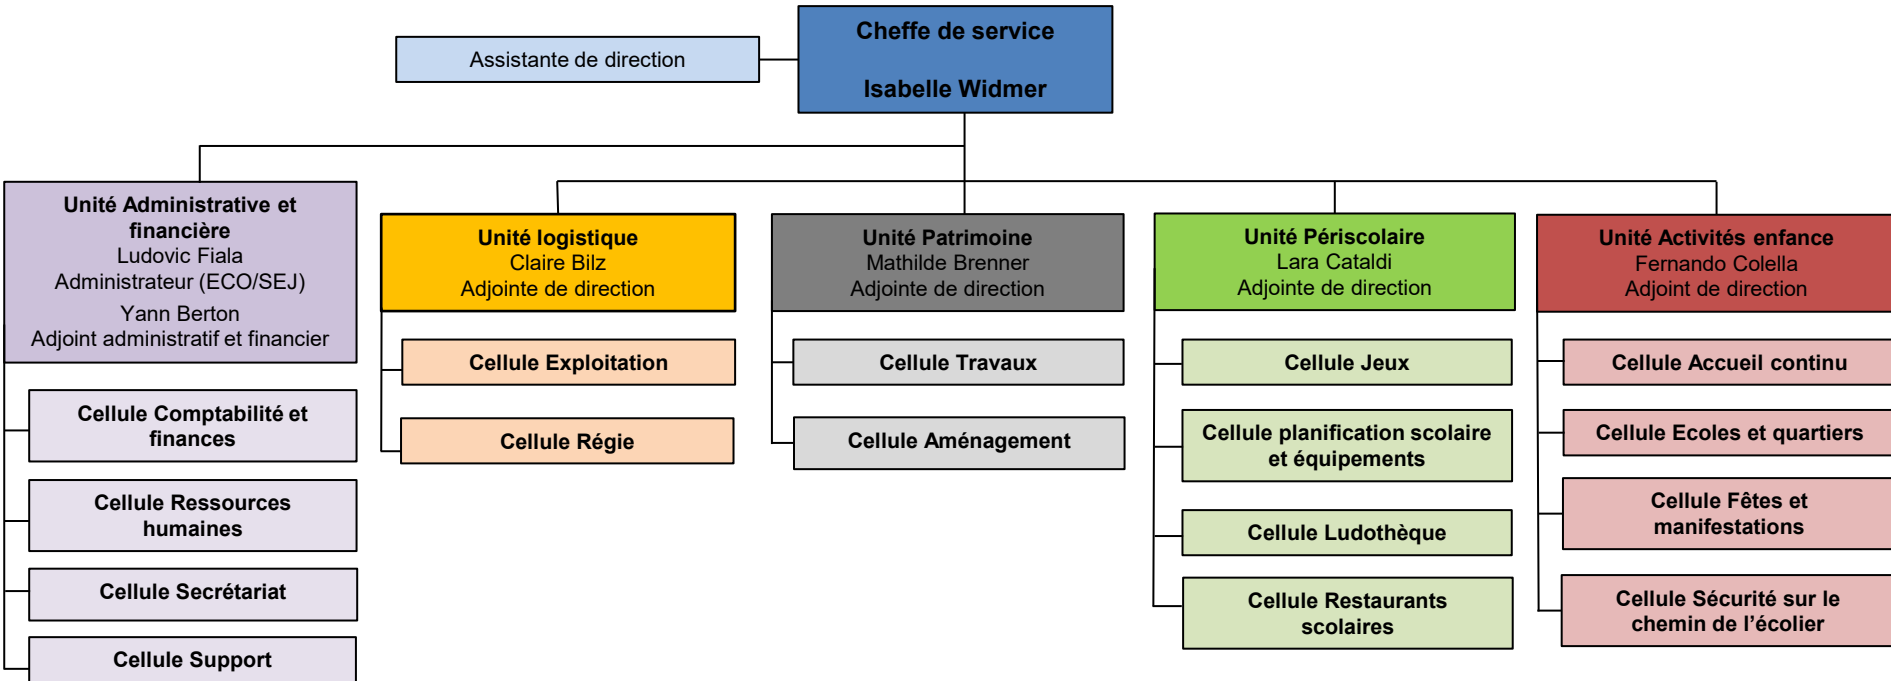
Cheffe de service

Isabelle Widmer

Assistante de direction

Unité Administrative et financière
Ludovic Fiala
Administrateur (ECO/SEJ)
Yann Berton
Adjoint administratif et financier

Cellule Comptabilité et finances

Cellule Ressources humaines

Cellule Secrétariat

Cellule Support

Unité logistique
Claire Bilz
Adjointe de direction

Cellule Exploitation

Cellule Régie

Unité Patrimoine
Mathilde Brenner
Adjointe de direction

Cellule Travaux

Cellule Aménagement

Unité Périscolaire
Lara Cataldi
Adjointe de direction

Cellule Jeux

Cellule planification scolaire et équipements

Cellule Ludothèque

Cellule Restaurants scolaires

Unité Activités enfance
Fernando Colella
Adjoint de direction

Cellule Accueil continu

Cellule Ecoles et quartiers

Cellule Fêtes et manifestations

Cellule Sécurité sur le chemin de l'écolier